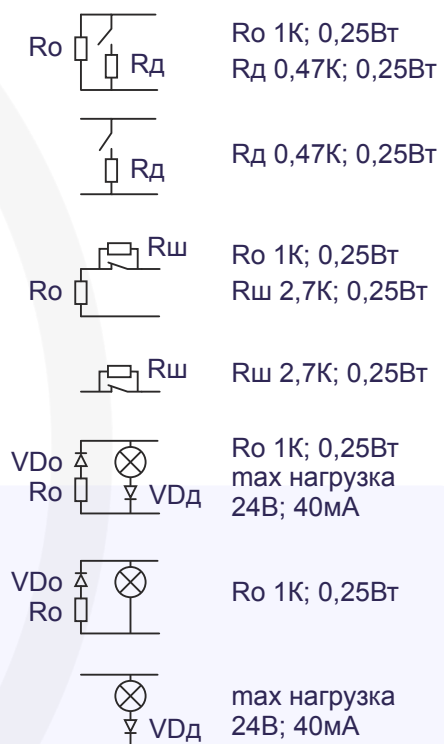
Ro Rд

Ro 1К; 0,25Вт
Rд 0,47К; 0,25Вт

Rд

Rд 0,47К; 0,25Вт

Rш
Ro

Ro 1К; 0,25Вт
Rш 2,7К; 0,25Вт

Rш

Rш 2,7К; 0,25Вт

VDo
Ro
VDд

Ro 1К; 0,25Вт
max нагрузка
24В; 40мА

VDo
Ro

Ro 1К; 0,25Вт

VDд

max нагрузка
24В; 40мА